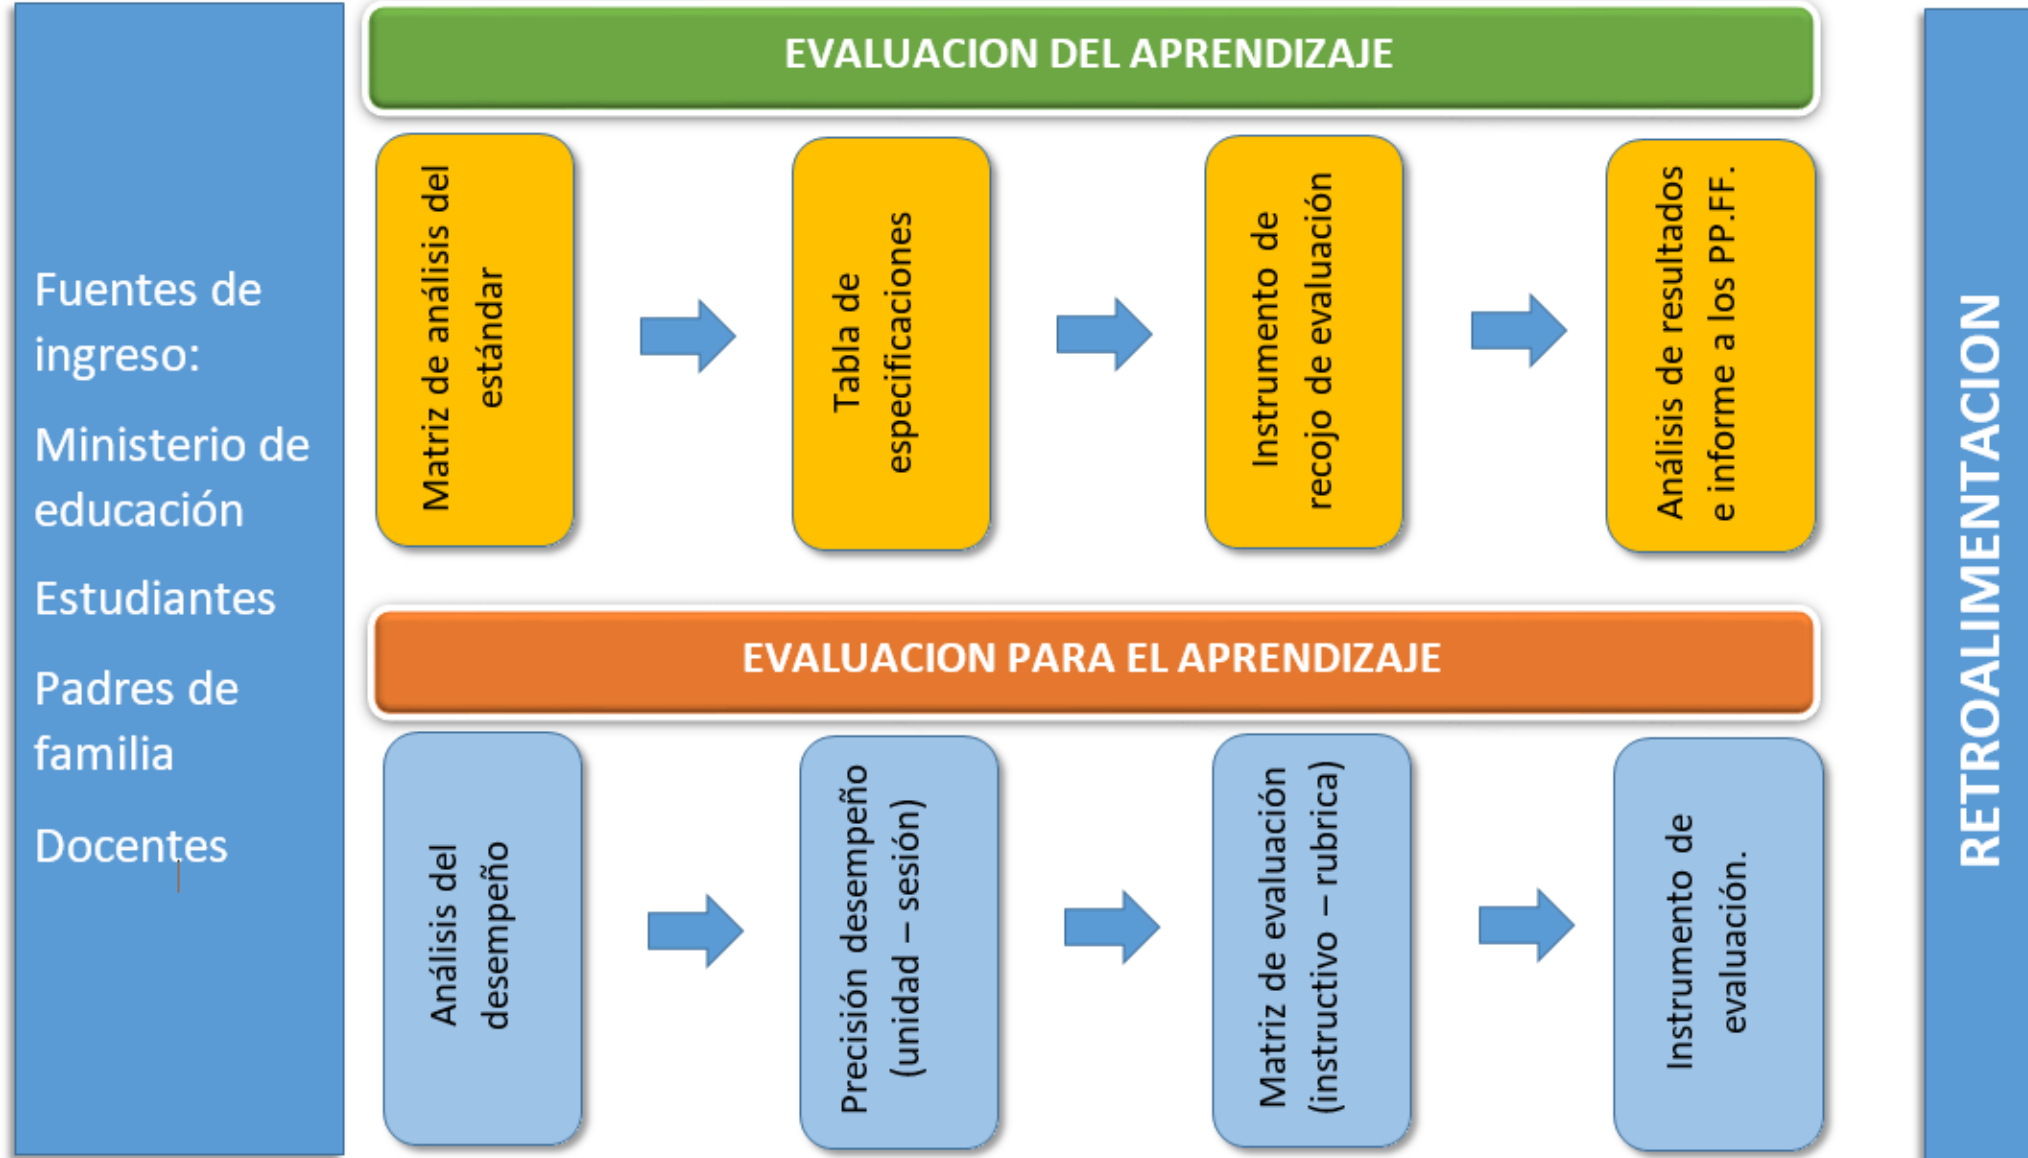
Fuentes de ingreso:

Ministerio de educación

Estudiantes

Padres de familia

Docentes

EVALUACION DEL APRENDIZAJE

Matriz de análisis del estándar

Tabla de especificaciones

Instrumento de recojo de evaluación

Análisis de resultados e informe a los PP.FF.

EVALUACION PARA EL APRENDIZAJE

Análisis del desempeño

Precisión desempeño (unidad – sesión)

Matriz de evaluación (instructivo – rubrica)

Instrumento de evaluación.

RETROALIMENTACION